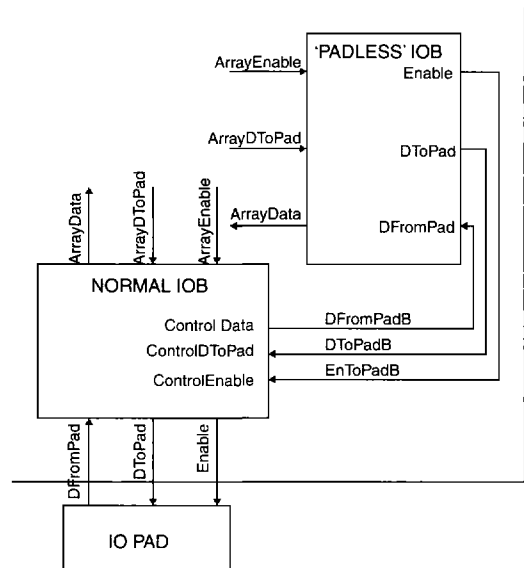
'PADLESS' IOB
ArrayEnable
Enable
ArrayDToPad
DToPad
ArrayData
ArrayDToPad
ArrayEnable
ArrayData
DFromPad
NORMAL IOB
Control Data
DFromPadB
ControlDToPad
DToPadB
ControlEnable
EnToPadB
DFromPad
DToPad
Enable
IO PAD